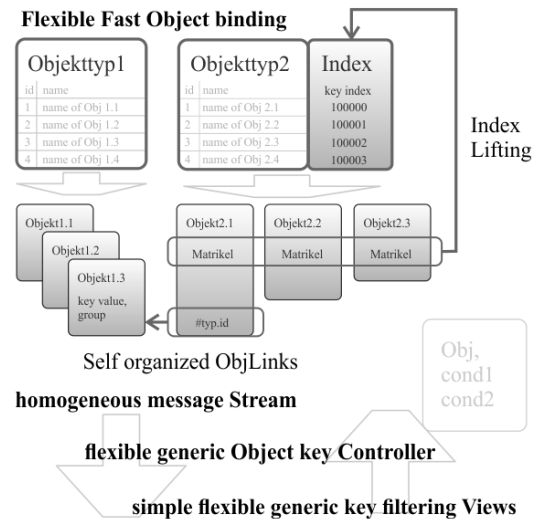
Flexible Fast Object binding

Objekttyp1

| id | name |
|---|---|
| 1 | name of Obj 1.1 |
| 2 | name of Obj 1.2 |
| 3 | name of Obj 1.3 |
| 4 | name of Obj 1.4 |

Objekttyp2

| id | name |
|---|---|
| 1 | name of Obj 2.1 |
| 2 | name of Obj 2.2 |
| 3 | name of Obj 2.3 |
| 4 | name of Obj 2.4 |

Index

key index
100000
100001
100002
100003

Index Lifting

Objekt1.1
Objekt1.2
Objekt1.3
key value, group

Objekt2.1
Matrikel
#typ.id

Objekt2.2
Matrikel

Objekt2.3
Matrikel

Self organized ObjLinks

Obj, cond1 cond2

homogeneous message Stream

flexible generic Object key Controller

simple flexible generic key filtering Views